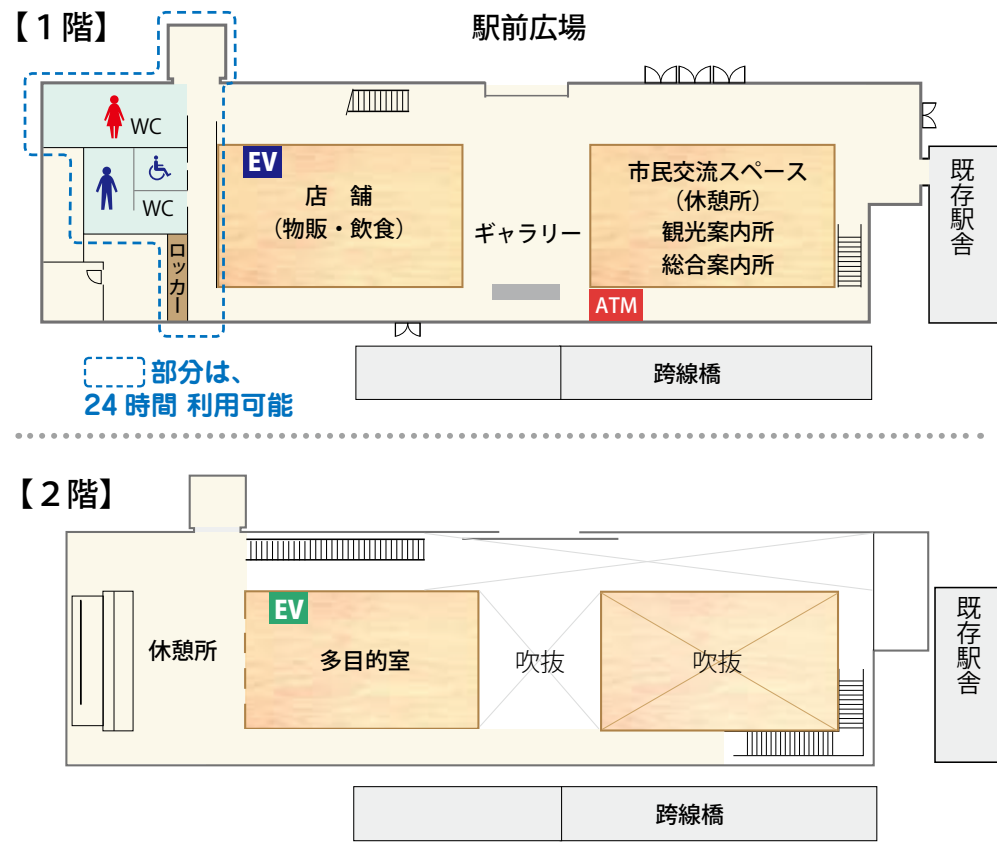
【1階】

駅前広場

WC

WC

ロッカー

EV

店　舗
（物販・飲食）

ギャラリー

市民交流スペース
（休憩所）
観光案内所
総合案内所

ATM

既存駅舎

跨線橋

部分は、
24 時間 利用可能

【2階】

休憩所

EV

多目的室

吹抜

吹抜

既存駅舎

跨線橋